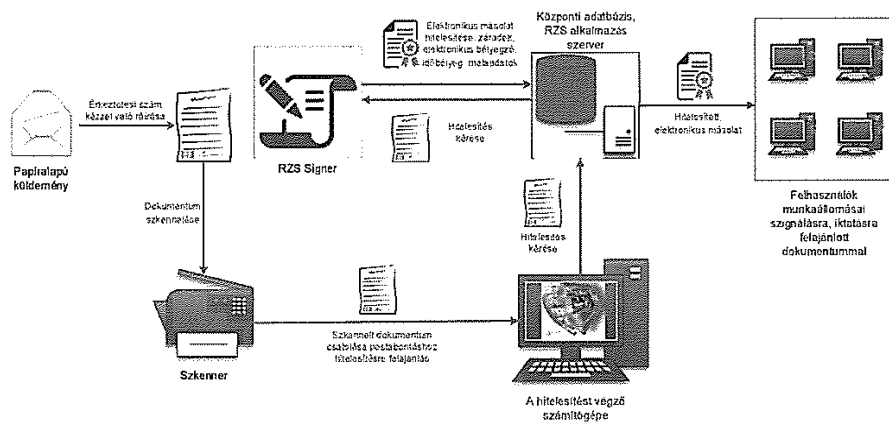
Elektronikus másolat hitelesítése: záradék, elektronikus bélyegző, időbélyeg, metaadatok

Központi adatbázis, RZS alkalmazás szerver

Érkeztetési szám kézzel való írása

Papíralapú küldemény

RZS Signer

Hitelesítés kérése

Hitelesített elektronikus másolat

Felhasználók munkaállomásai szignálásra, iktatásra felajánlott dokumentummal

Dokumentum szkennelése

Hitelesítés kérése

Szkennelt dokumentum csatolása postabontáshoz hitelesítésre felajánló

Szkenner

A hitelesítést végző számítógépe